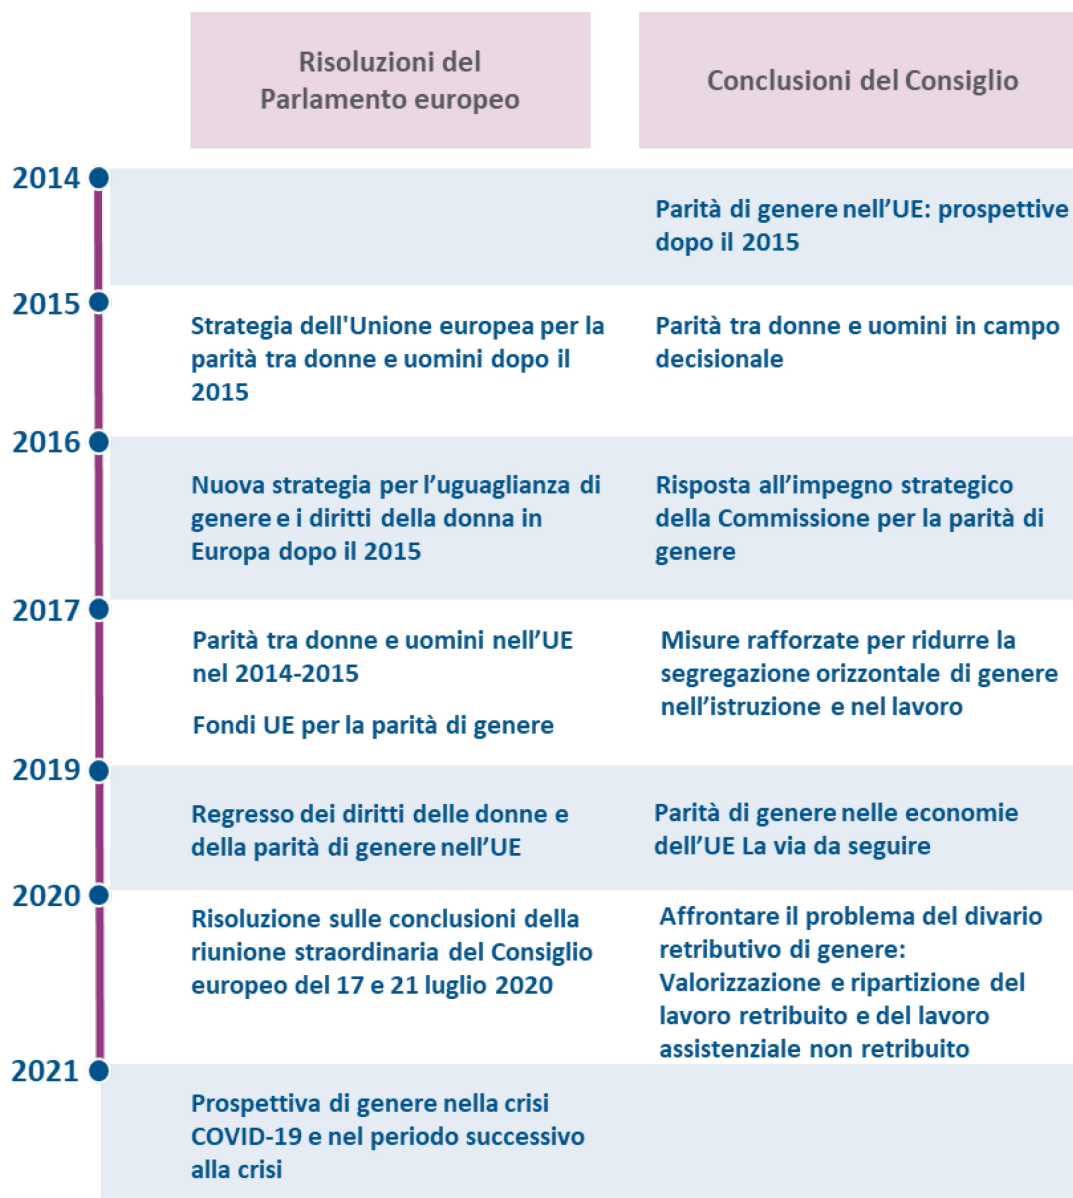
|  | Risoluzioni del Parlamento europeo | Conclusioni del Consiglio |
|---|---|---|
| 2014 |  | Parità di genere nell'UE: prospettive dopo il 2015 |
| 2015 | Strategia dell'Unione europea per la parità tra donne e uomini dopo il 2015 | Parità tra donne e uomini in campo decisionale |
| 2016 | Nuova strategia per l'uguaglianza di genere e i diritti della donna in Europa dopo il 2015 | Risposta all'impegno strategico della Commissione per la parità di genere |
| 2017 | Parità tra donne e uomini nell'UE nel 2014-2015<br>Fondi UE per la parità di genere | Misure rafforzate per ridurre la segregazione orizzontale di genere nell'istruzione e nel lavoro |
| 2019 | Regresso dei diritti delle donne e della parità di genere nell'UE | Parità di genere nelle economie dell'UE La via da seguire |
| 2020 | Risoluzione sulle conclusioni della riunione straordinaria del Consiglio europeo del 17 e 21 luglio 2020 | Affrontare il problema del divario retributivo di genere: Valorizzazione e ripartizione del lavoro retribuito e del lavoro assistenziale non retribuito |
| 2021 | Prospettiva di genere nella crisi COVID-19 e nel periodo successivo alla crisi |  |